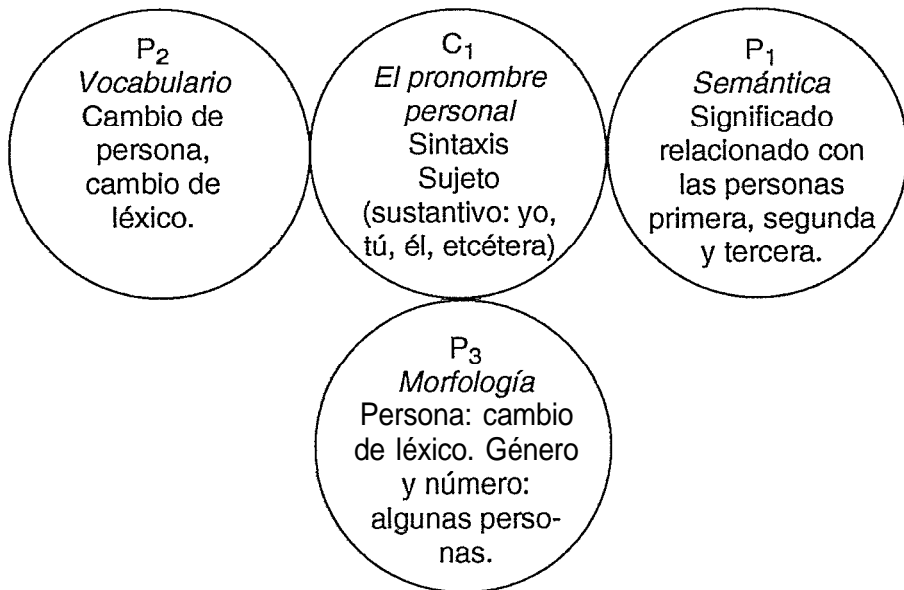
$P_2$
Vocabulario
Cambio de persona, cambio de léxico.

$C_1$
El pronombre personal
Sintaxis
Sujeto
(sustantivo: yo, tú, él, etcétera)

$P_1$
Semántica
Significado relacionado con las personas primera, segunda y tercera.

$P_3$
Morfología
Persona: cambio de léxico. Género y número: algunas personas.